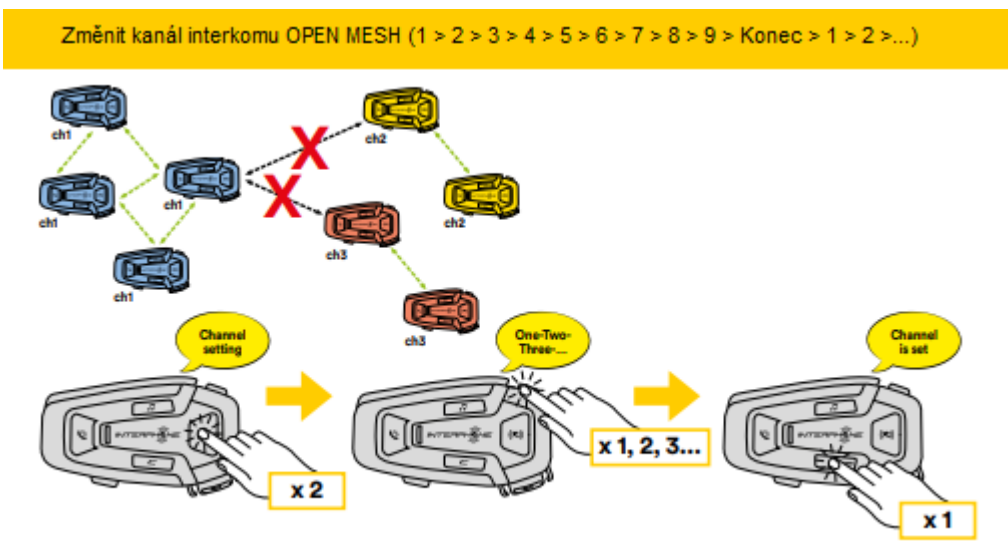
Změnit kanál interkomu OPEN MESH (1 > 2 > 3 > 4 > 5 > 6 > 7 > 8 > 9 > Konec > 1 > 2 >...)

ch1
ch1
ch1
ch1
ch2
ch2
ch3
ch3

Channel setting
x 2

One-Two-Three-...
x 1, 2, 3...

Channel is set
x 1

INTERPHONE
INTERPHONE
INTERPHONE